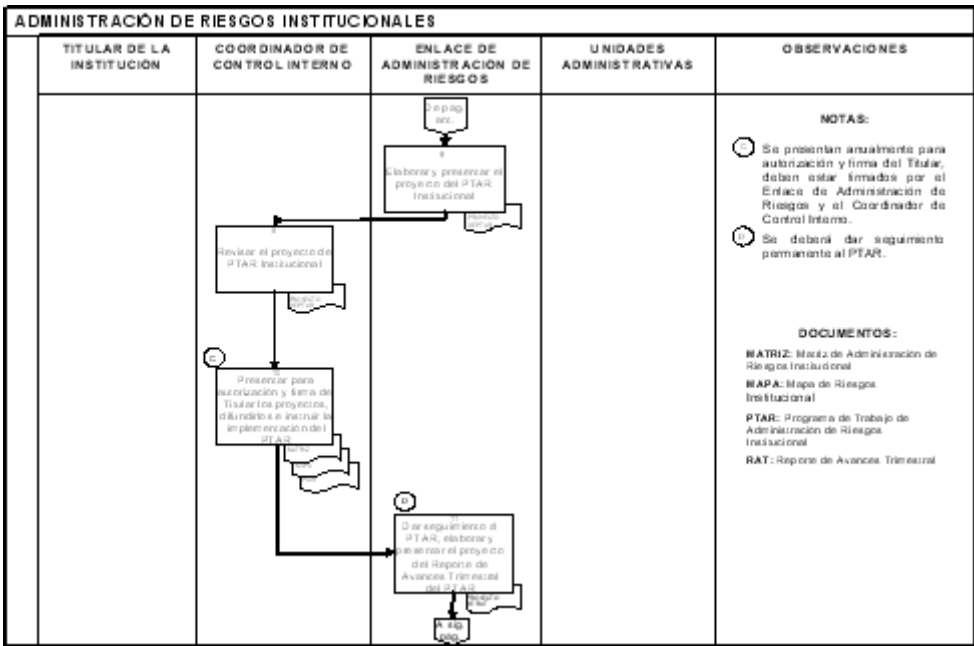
ADMINISTRACIÓN DE RIESGOS INSTITUCIONALES

| TITULAR DE LA INSTITUCIÓN | COORDINADOR DE CONTROL INTERNO | ENLACE DE ADMINISTRACIÓN DE RIESGOS | UNIDADES ADMINISTRATIVAS | OBSERVACIONES |
|---|---|---|---|---|

De pag. ant.

8
Elaborar y presentar el proyecto del PTAR Institucional

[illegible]

9
Revisar el proyecto de PTAR Institucional

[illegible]

C

10
Presentar para autorización y firma del Titular los proyectos, difundirlos e iniciar la implementación del PTAR

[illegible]

D

11
Dar seguimiento al PTAR, elaborar y presentar el proyecto del Reporte de Avances Trimestral del PTAR

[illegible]

A sig. pág.

NOTAS:

C Se presentan anualmente para autorización y firma del Titular, deben estar firmados por el Enlace de Administración de Riesgos y el Coordinador de Control Interno.

D Se deberá dar seguimiento permanente al PTAR.

DOCUMENTOS:

MATRIZ: Matriz de Administración de Riesgos Institucional

MAPA: Mapa de Riesgos Institucional

PTAR: Programa de Trabajo de Administración de Riesgos Institucional

RAT: Reporte de Avances Trimestral